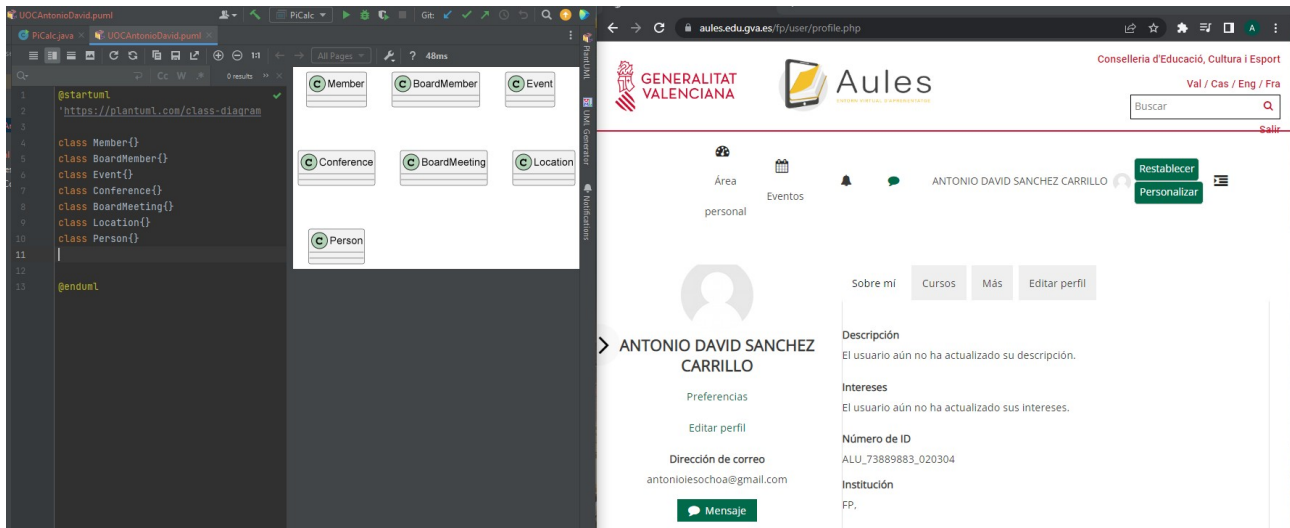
UOCAntonioDavid.puml

PiCalc

Git:

PiCalc.java × UOCAntonioDavid.puml ×

1:1

All Pages

? 48ms

Cc W

0 results

1 @startuml
2 'https://plantuml.com/class-diagram
3
4 class Member{}
5 class BoardMember{}
6 class Event{}
7 class Conference{}
8 class BoardMeeting{}
9 class Location{}
10 class Person{}
11
12
13 @enduml

C Member

C BoardMember

C Event

C Conference

C BoardMeeting

C Location

C Person

PlantUML

UML Generator

Notifications

aules.edu.gva.es/fp/user/profile.php

GENERALITAT VALENCIANA

Aules

Conselleria d'Educació, Cultura i Esport

Val / Cas / Eng / Fra

Buscar

Salir

Área personal

Eventos

ANTONIO DAVID SANCHEZ CARRILLO

Restablecer

Personalizar

ANTONIO DAVID SANCHEZ CARRILLO

Preferencias

Editar perfil

Dirección de correo

antonioiesochoa@gmail.com

Mensaje

Sobre mí

Cursos

Más

Editar perfil

Descripción

El usuario aún no ha actualizado su descripción.

Intereses

El usuario aún no ha actualizado sus intereses.

Número de ID

ALU_73889883_020304

Institución

FP.